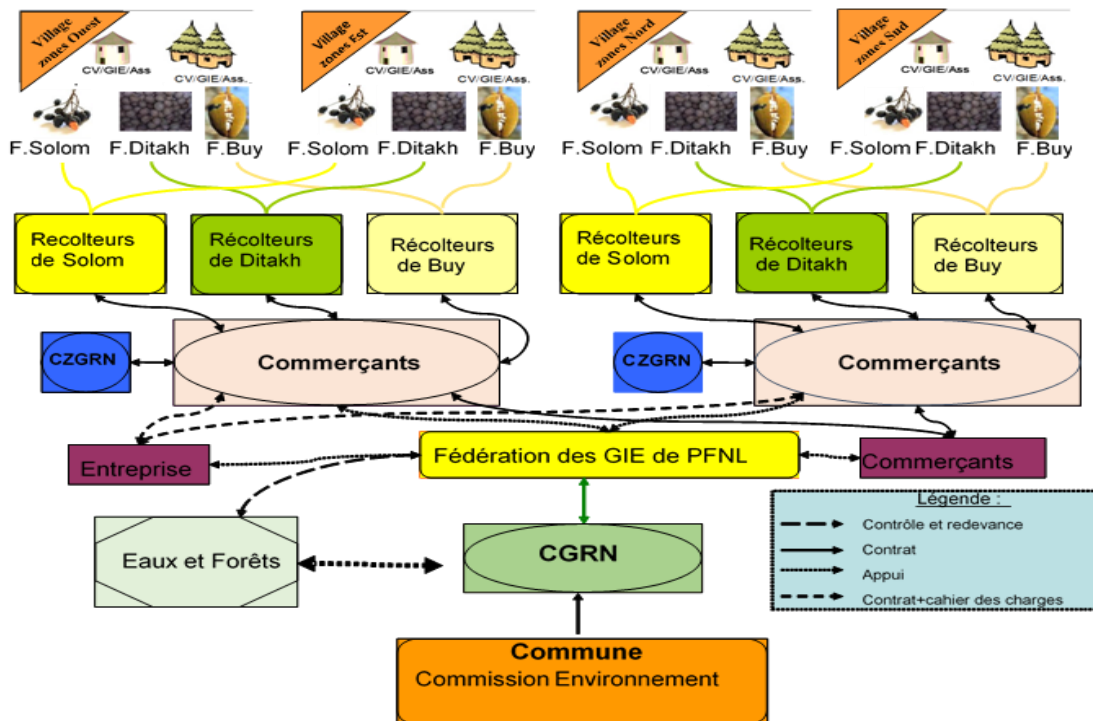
Village zones Ouest

CV/GIE/Ass

CV/GIE/Ass..

F.Solom F.Ditakh F.Buy

Village zones Est

CV/GIE/Ass

CV/GIE/Ass.

F.Solom F.Ditakh F.Buy

Village zones Nord

CV/GIE/Ass

CV/GIE/Ass.

F.Solom F.Ditakh F.Buy

Village zones Sud

CV/GIE/Ass

CV/GIE/Ass.

F.Solom F.Ditakh F.Buy

Recolteurs de Solom

Récolteurs de Ditakh

Récolteurs de Buy

Récolteurs de Solom

Récolteurs de Ditakh

Récolteurs de Buy

CZGRN

Commerçants

CZGRN

Commerçants

Entreprise

Fédération des GIE de PFNL

Commerçants

Légende :

Contrôle et redevance

Contrat

Appui

Contrat+cahier des charges

Eaux et Forêts

CGRN

Commune

Commission Environnement